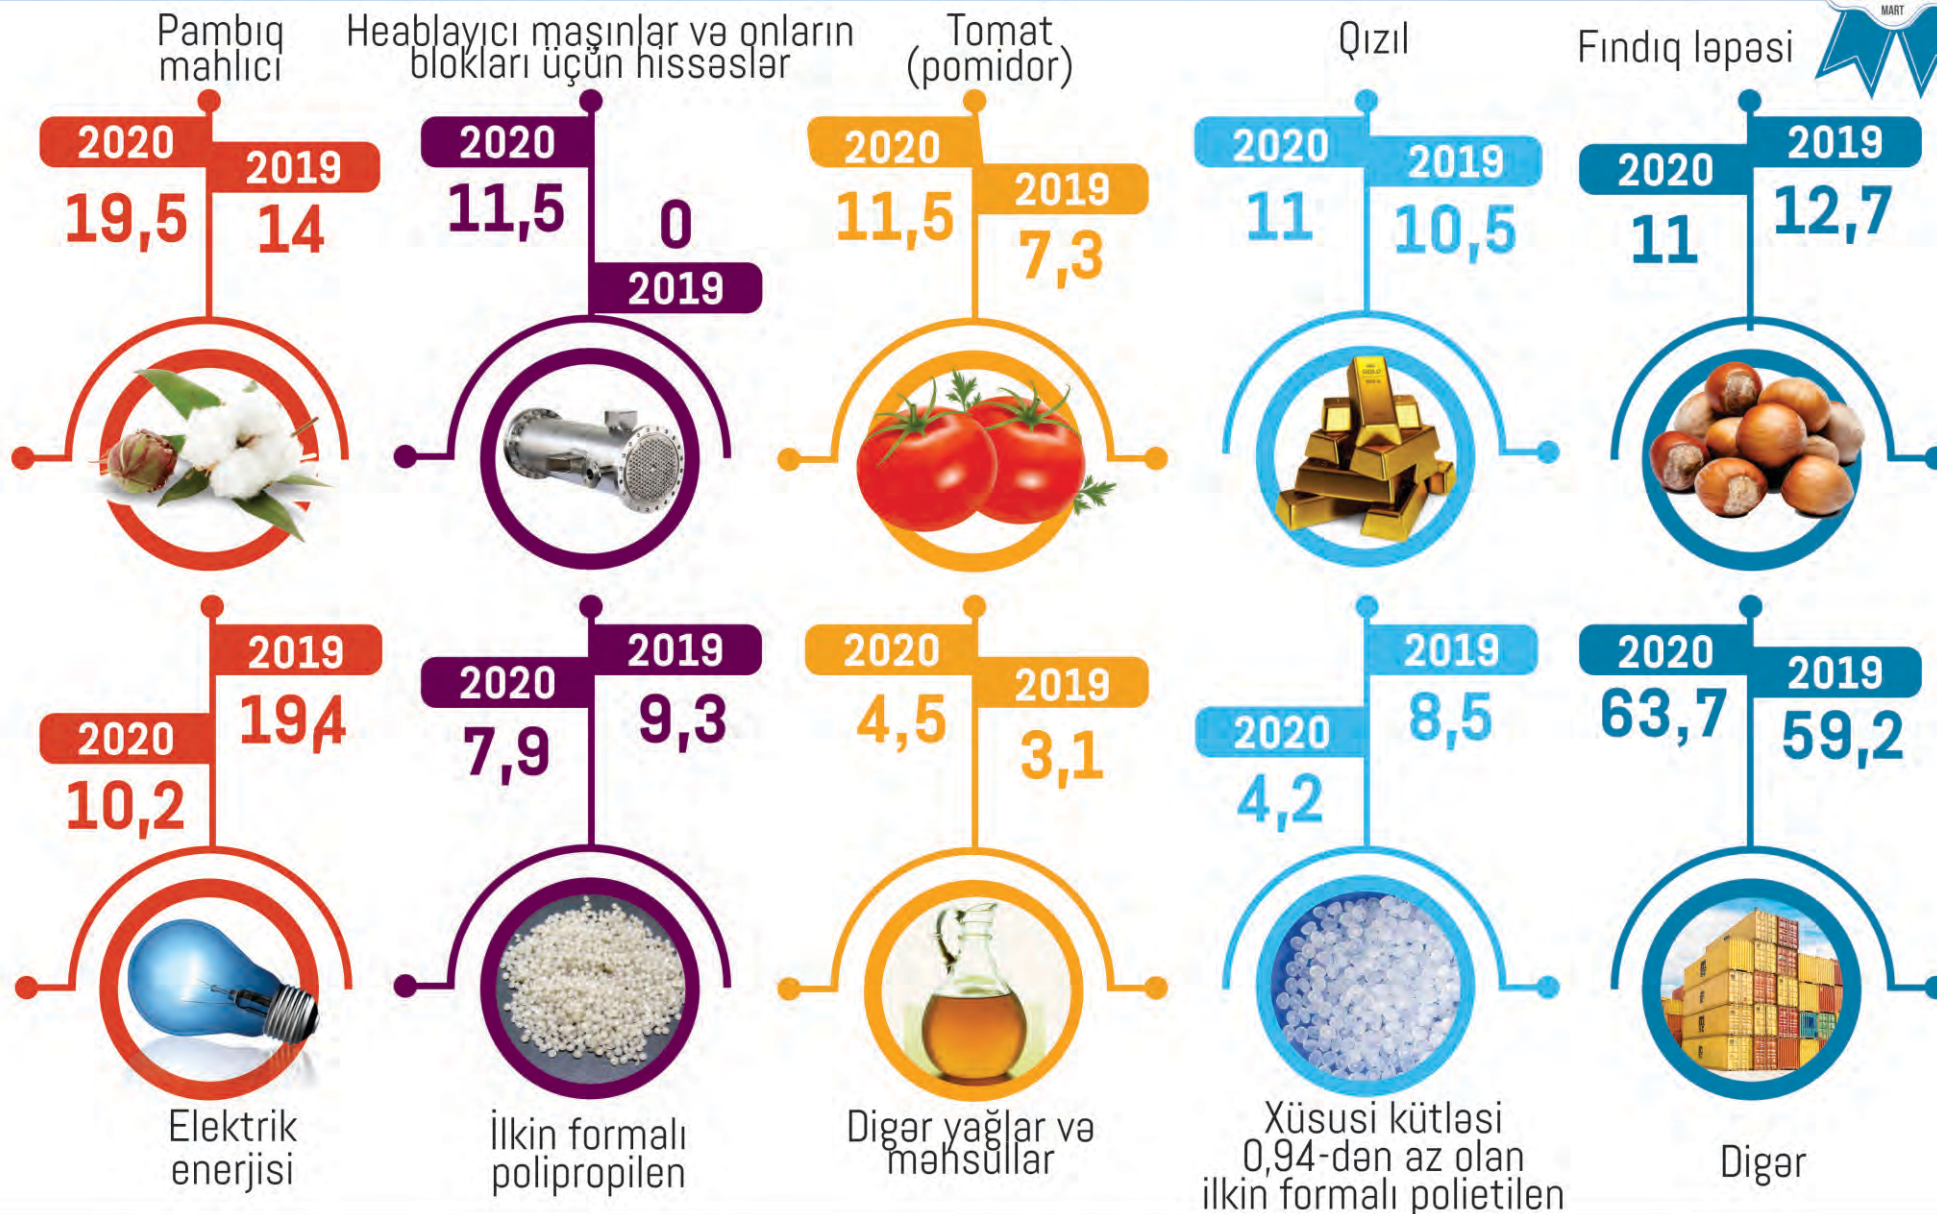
MART

Pambıq mahlıcı

2020
19,5
2019
14

Heablayıcı maşınlar və onların blokları üçün hissəslər

2020
11,5
0
2019

Tomat (pomidor)

2020
11,5
2019
7,3

Qızıl

2020
11
2019
10,5

Fındıq ləpəsi

2020
11
2019
12,7

2019
194
2020
10,2

Elektrik enerjisi

2019
9,3
2020
7,9

İlkin formalı polipropilen

2020
4,5
2019
3,1

Digər yağlar və məhsullar

2019
8,5
2020
4,2

Xüsusi kütləsi 0,94-dən az olan ilkin formalı polietilen

2020
63,7
2019
59,2

Digər